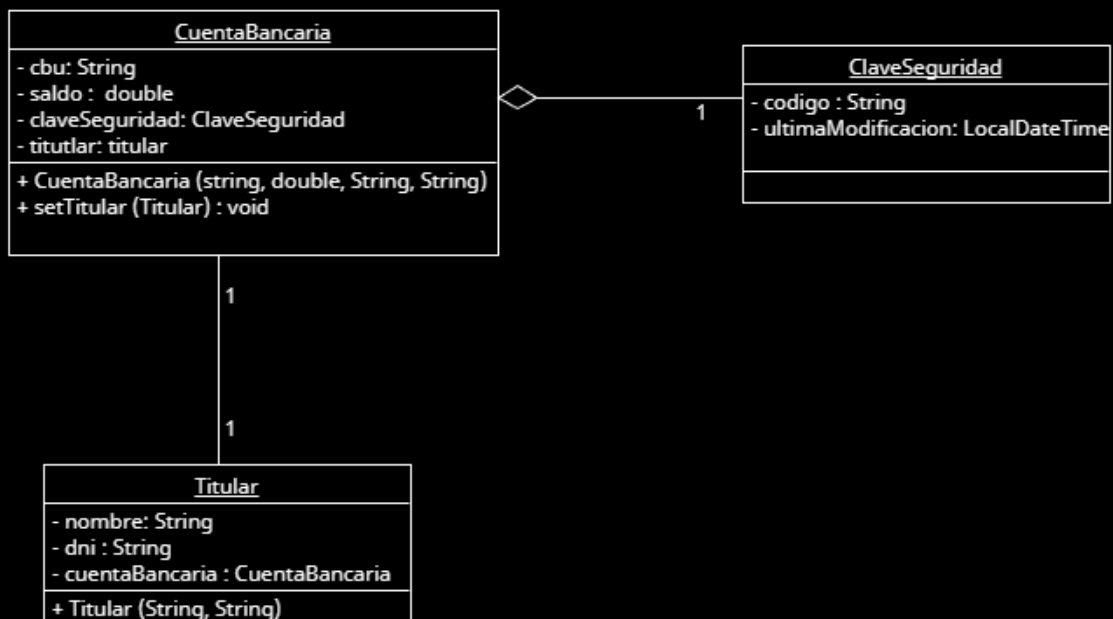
CuentaBancaria

- cbu: String
- saldo : double
- claveSeguridad: ClaveSeguridad
- titutlar: titular

+ CuentaBancaria (string, double, String, String)
+ setTitular (Titular) : void

1

ClaveSeguridad

- codigo : String
- ultimaModificacion: LocalDateTime

1

1

Titular

- nombre: String
- dni : String
- cuentaBancaria : CuentaBancaria

+ Titular (String, String)